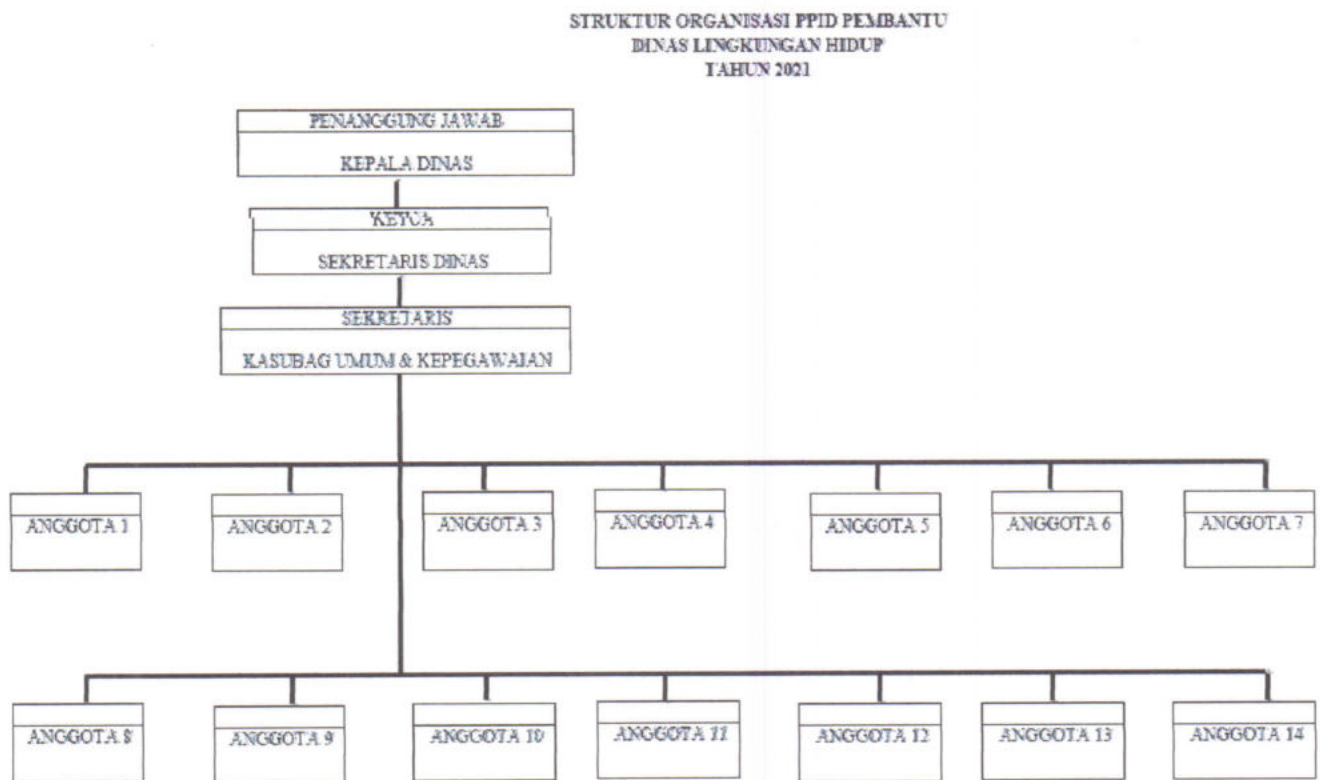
STRUKTUR ORGANISASI PPID PEMBANTU
DINAS LINGKUNGAN HIDUP
TAHUN 2021

PENANGGUNG JAWAB

KEPALA DINAS

KETUA

SEKRETARIS DINAS

SEKRETARIS

KASUBAG UMUM & KEPEGAWAIAN

ANGGOTA 1

ANGGOTA 2

ANGGOTA 3

ANGGOTA 4

ANGGOTA 5

ANGGOTA 6

ANGGOTA 7

ANGGOTA 8

ANGGOTA 9

ANGGOTA 10

ANGGOTA 11

ANGGOTA 12

ANGGOTA 13

ANGGOTA 14